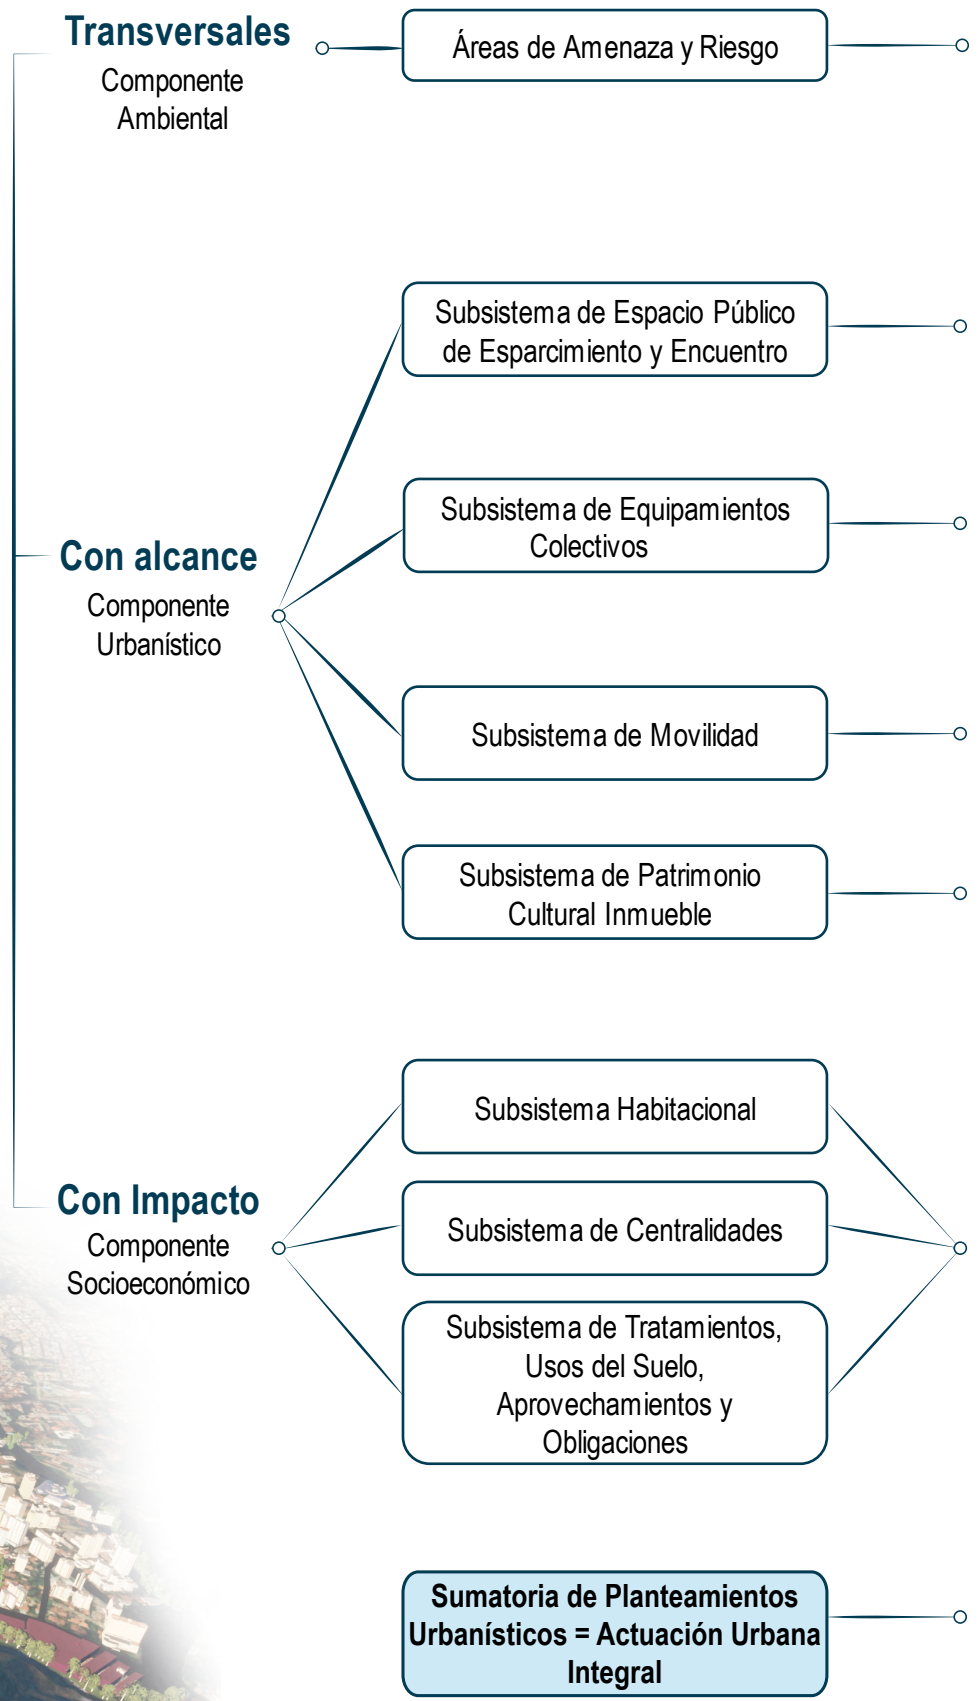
Transversales
Componente Ambiental

Áreas de Amenaza y Riesgo

Subsistema de Espacio Público de Esparcimiento y Encuentro

Subsistema de Equipamientos Colectivos

Con alcance
Componente Urbanístico

Subsistema de Movilidad

Subsistema de Patrimonio Cultural Inmueble

Subsistema Habitacional

Con Impacto
Componente Socioeconómico

Subsistema de Centralidades

Subsistema de Tratamientos, Usos del Suelo, Aprovechamientos y Obligaciones

Sumatoria de Planteamientos Urbanísticos = Actuación Urbana Integral